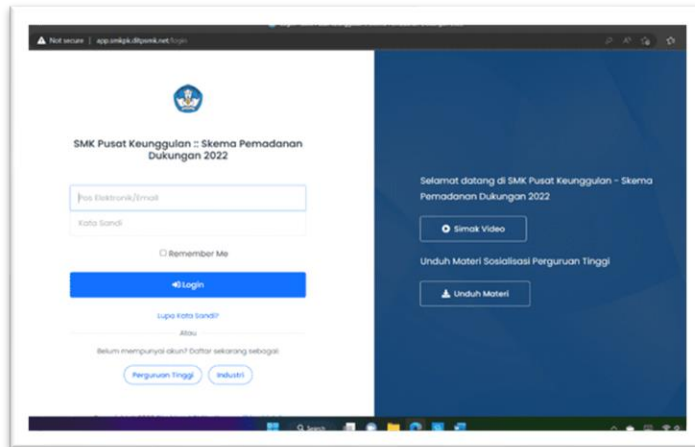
Not secure | app.smkpk.ditpsmk.net/login

SMK Pusat Keunggulan :: Skema Pemadanan Dukungan 2022

Pos Elektronik/Email

Kata Sandi

Remember Me

Login

Lupa Kata Sandi?

Atau

Belum mempunyai akun? Daftar sekarang sebagai

Perguruan Tinggi

Industri

Selamat datang di SMK Pusat Keunggulan - Skema Pemadanan Dukungan 2022

Simak Video

Unduh Materi Sosialisasi Perguruan Tinggi

Unduh Materi

Search